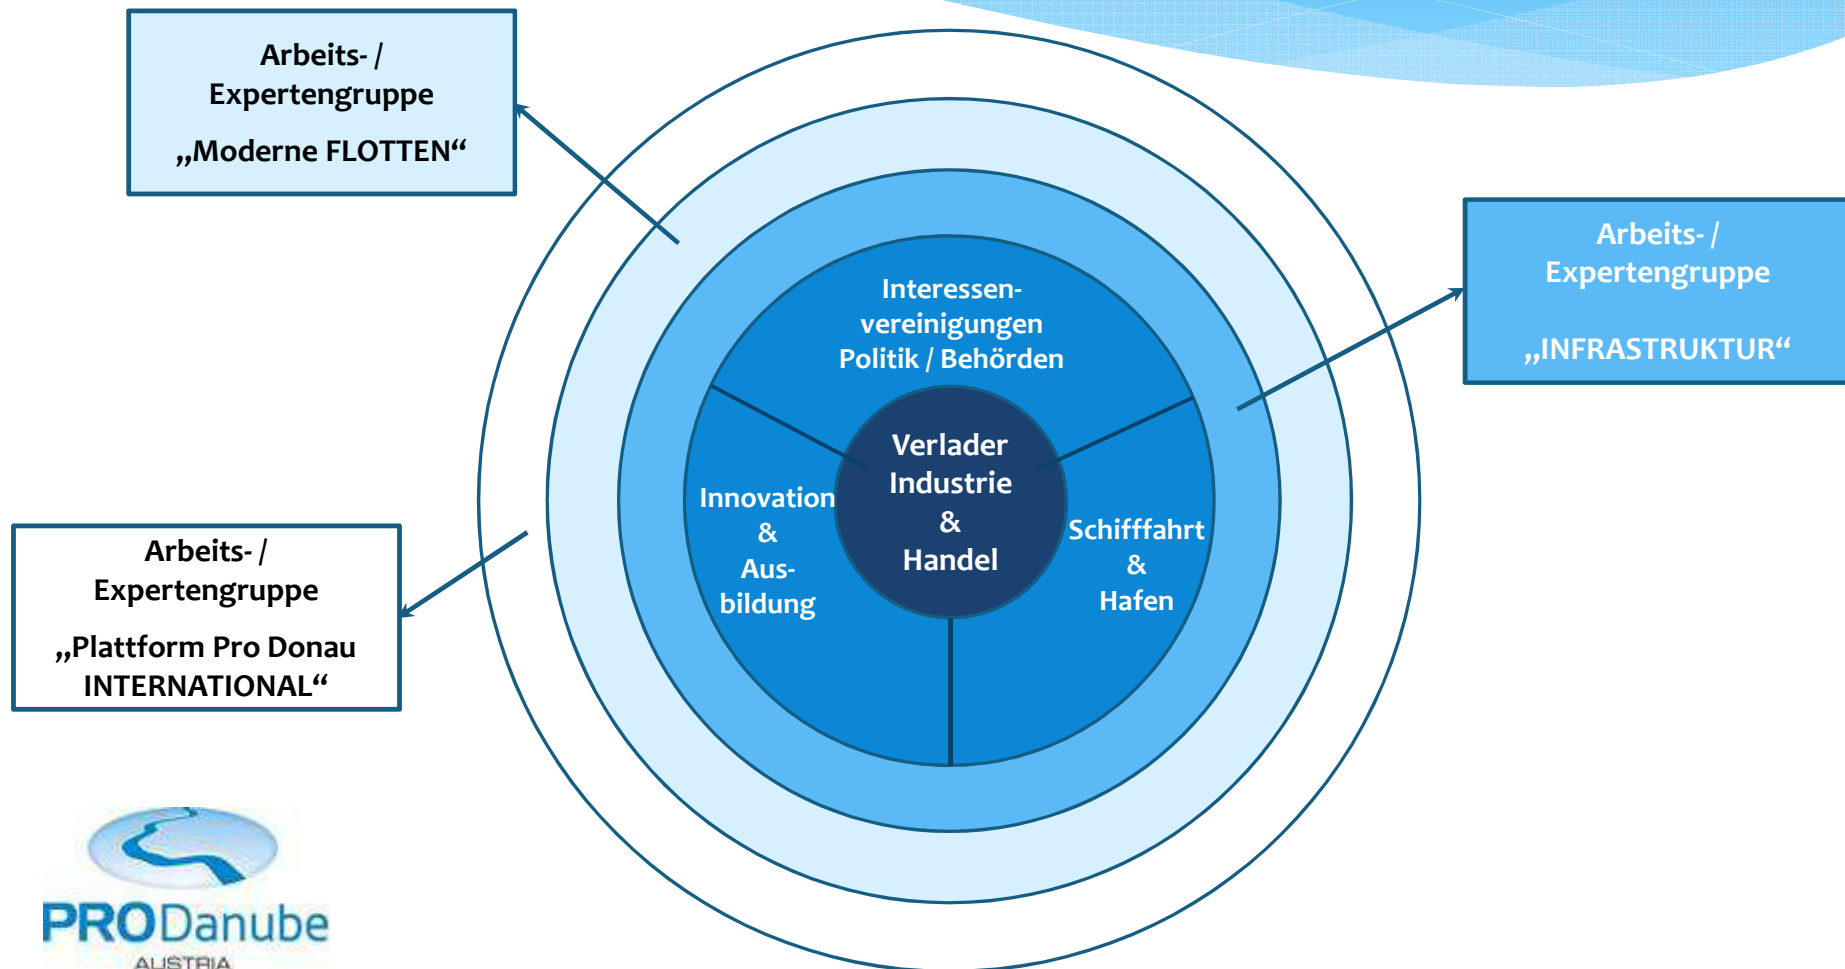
Arbeits- / Expertengruppe

„Moderne FLOTTEN“

Arbeits- / Expertengruppe

„INFRASTRUKTUR“

Interessen-vereinigungen Politik / Behörden

Verlader Industrie & Handel

Innovation & Aus-bildung

Schifffahrt & Hafen

Arbeits- / Expertengruppe

„Plattform Pro Donau INTERNATIONAL“

PRODanube AUSTRIA